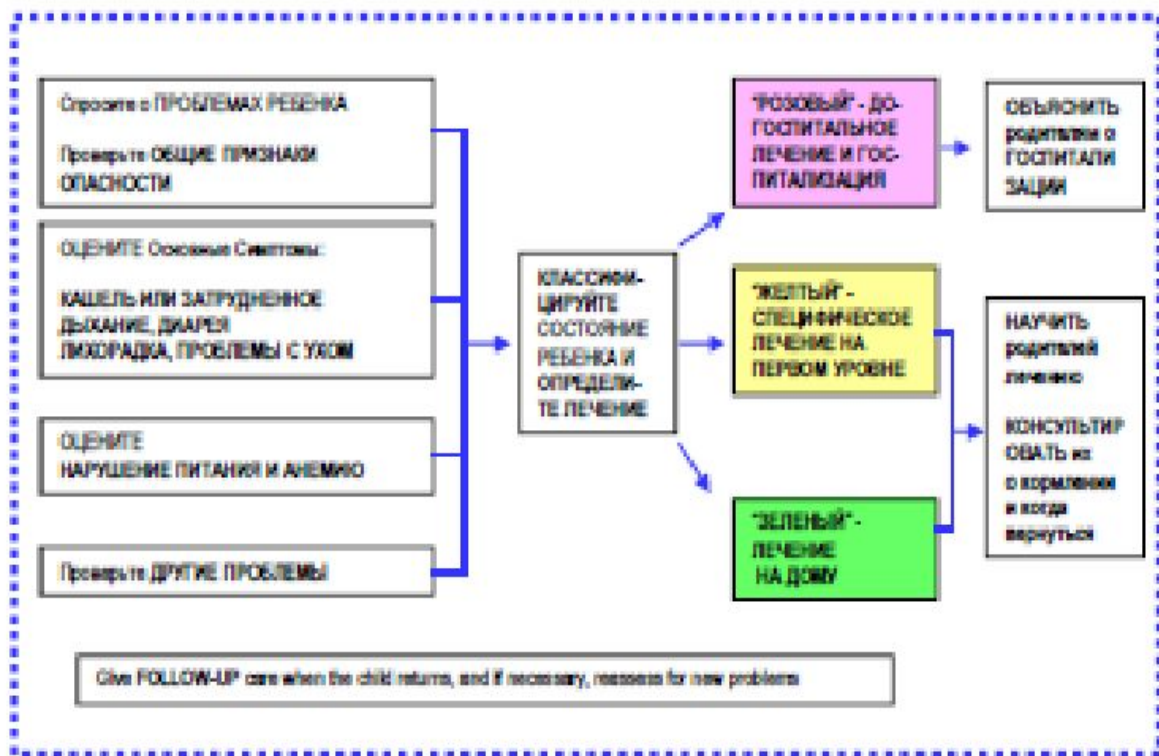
Спросите о ПРОБЛЕМАХ РЕБЕНКА

Проверьте ОБЩИЕ ПРИЗНАКИ ОПАСНОСТИ

ОЦЕНИТЕ Основные Симптомы:

КАШЕЛЬ ИЛИ ЗАТРУДНЕННОЕ ДЫХАНИЕ, ДИАРЕЯ ЛИХОРАДКА, ПРОБЛЕМЫ С УХОМ

ОЦЕНИТЕ НАРУШЕНИЕ ПИТАНИЯ И АНЕМИЮ

Проверьте ДРУГИЕ ПРОБЛЕМЫ

КЛАССИФИЦИРУЙТЕ СОСТОЯНИЕ РЕБЕНКА И ОПРЕДЕЛИТЕ ЛЕЧЕНИЕ

"РОЗОВЫЙ" - ДОГОСПИТАЛЬНОЕ ЛЕЧЕНИЕ И ГОСПИТАЛИЗАЦИЯ

"ЖЕЛТЫЙ" - СПЕЦИФИЧЕСКОЕ ЛЕЧЕНИЕ НА ПЕРВОМ УРОВНЕ

"ЗЕЛЕНЫЙ" - ЛЕЧЕНИЕ НА ДОМУ

ОБЪЯСНИТЬ родителям о ГОСПИТАЛИЗАЦИИ

НАУЧИТЬ родителей лечению

КОНСУЛЬТИРОВАТЬ их о кормлении и когда вернуться

Give FOLLOW-UP care when the child returns, and if necessary, reassess for new problems